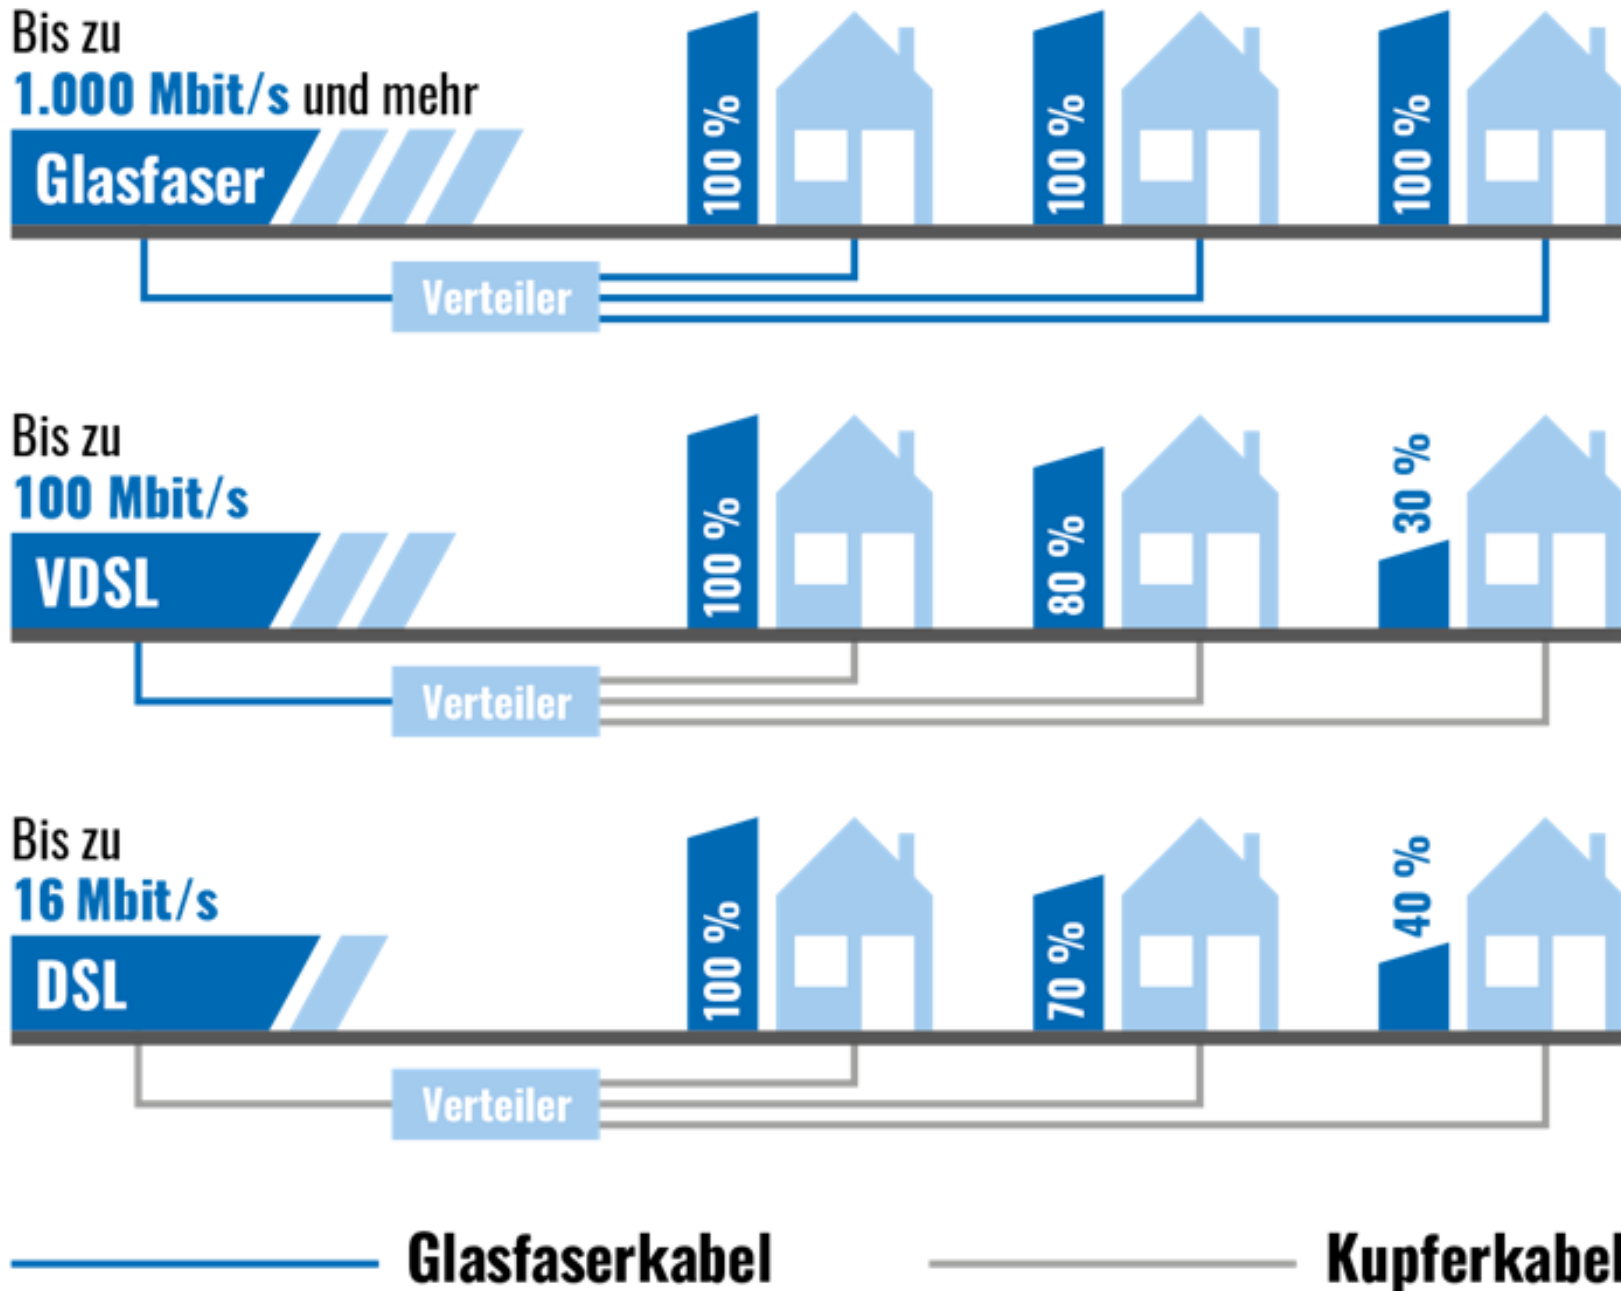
Bis zu
1.000 Mbit/s und mehr

Glasfaser

100 %

100 %

100 %

Verteiler

Bis zu
100 Mbit/s

VDSL

100 %

80 %

30 %

Verteiler

Bis zu
16 Mbit/s

DSL

100 %

70 %

40 %

Verteiler

Glasfaserkabel

Kupferkabel